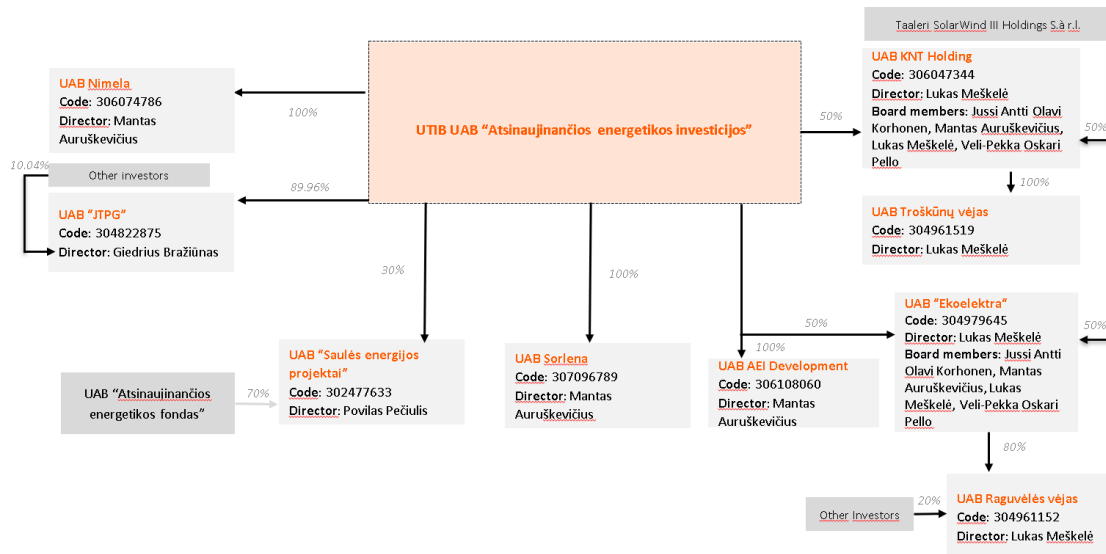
Taaleri SolarWind III Holdings S.à r.l.

UAB Nimela
Code: 306074786
Director: Mantas Auruškevičius

100%

UTIB UAB "Atsinaujinančios energetikos investicijos"

50%

UAB KNT Holding
Code: 306047344
Director: Lukas Meškelė
Board members: Jussi Antti Olavi Korhonen, Mantas Auruškevičius, Lukas Meškelė, Veli-Pekka Oskari Pello

50%

10.04%

Other investors

89.96%

UAB "JTPG"
Code: 304822875
Director: Giedrius Bražiūnas

100%

UAB Troškūnų vėjas
Code: 304961519
Director: Lukas Meškelė

30%

100%

50%

UAB "Ekoelektra"
Code: 304979645
Director: Lukas Meškelė
Board members: Jussi Antti Olavi Korhonen, Mantas Auruškevičius, Lukas Meškelė, Veli-Pekka Oskari Pello

50%

100%

UAB "Saulės energijos projektai"
Code: 302477633
Director: Povilas Pečiulis

UAB Sorlena
Code: 307096789
Director: Mantas Auruškevičius

UAB AEI Development
Code: 306108060
Director: Mantas Auruškevičius

UAB "Atsinaujinančios energetikos fondas"

70%

80%

Other Investors

20%

UAB Ragvėlės vėjas
Code: 304961152
Director: Lukas Meškelė